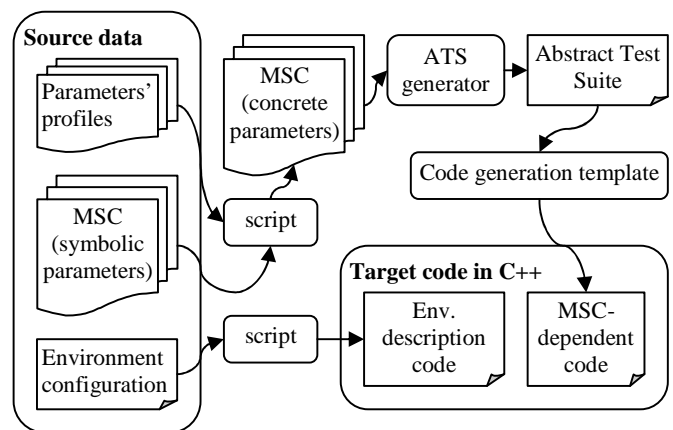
Source data

Parameters' profiles

MSC (symbolic parameters)

Environment configuration

MSC (concrete parameters)

script

script

ATS generator

Abstract Test Suite

Code generation template

Target code in C++

Env. description code

MSC-dependent code